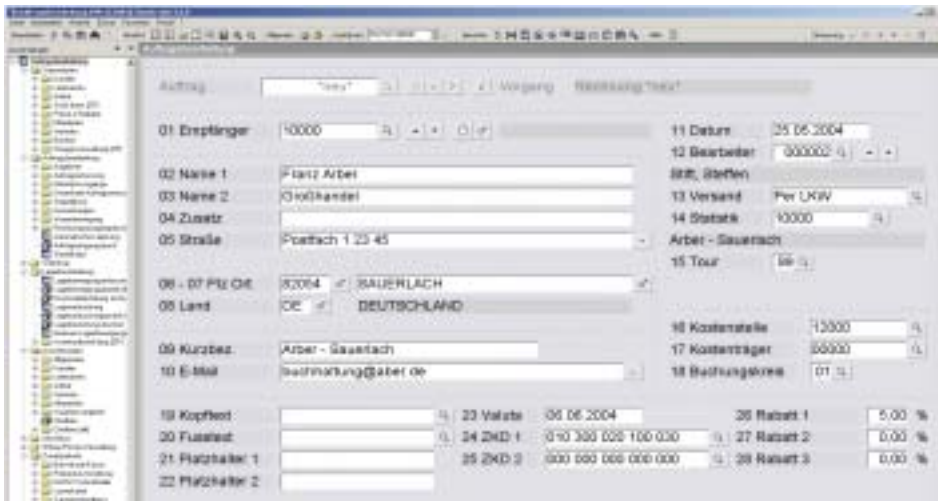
Auftrag "neu" Vorgang Rechnung "neu"

01 Empfänger 10000

02 Name 1 Franz Arber

03 Name 2 Großhandel

04 Zusatz

05 Straße Postfach 1 23 45

06 - 07 Plz Ort 82004 SAUERLACH

08 Land DE DEUTSCHLAND

09 Kurzbez. Arber - Sauerlach

10 E-Mail buchhaltung@arber.de

11 Datum 25.05.2004

12 Bearbeiter 000002

Stift, Steffen

13 Versand Per LKW

14 Statistik 10000

Arber - Sauerlach

15 Tour

16 Kostenstelle 12000

17 Kostenträger 00000

18 Buchungskreis 01

19 Kopftext

20 Fusstext

21 Platzhalter 1

22 Platzhalter 2

23 Valuta 06.06.2004

24 ZKD 1 010 300 020 100 030

25 ZKD 2 000 000 000 000 000

26 Rabatt 1 5,00 %

27 Rabatt 2 0,00 %

28 Rabatt 3 0,00 %